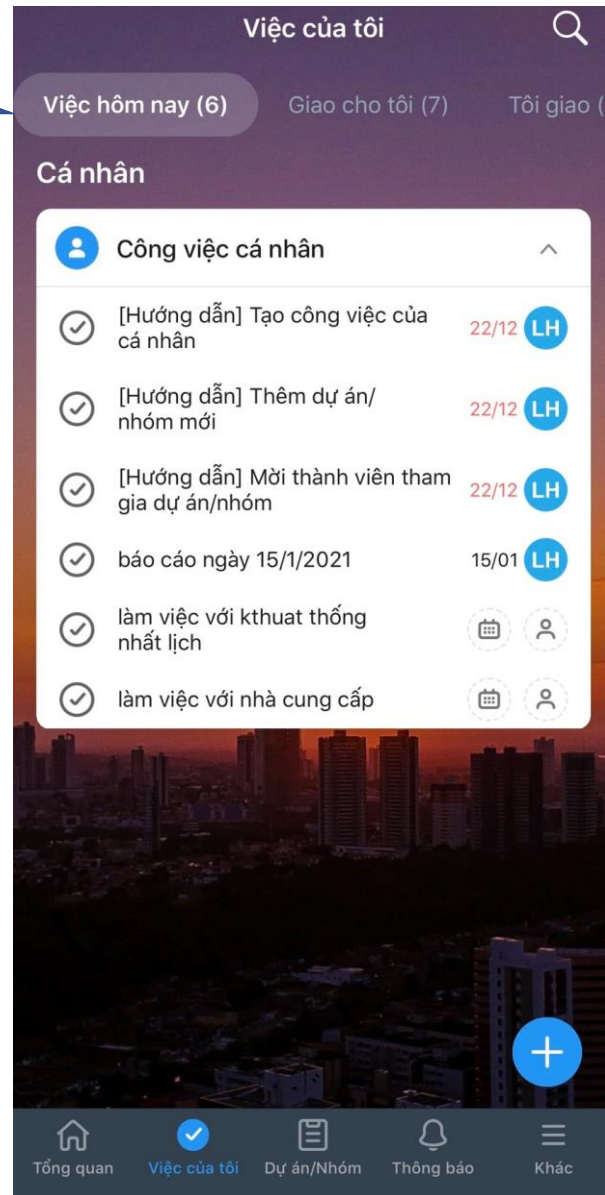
Việc của tôi

Việc hôm nay (6)
Giao cho tôi (7)
Tôi giao (

Cá nhân

Công việc cá nhân

[Hướng dẫn] Tạo công việc của cá nhân
22/12 LH

[Hướng dẫn] Thêm dự án/ nhóm mới
22/12 LH

[Hướng dẫn] Mời thành viên tham gia dự án/nhóm
22/12 LH

báo cáo ngày 15/1/2021
15/01 LH

làm việc với kthuat thống nhất lịch

làm việc với nhà cung cấp

Tổng quan
Việc của tôi
Dự án/Nhóm
Thông báo
Khác